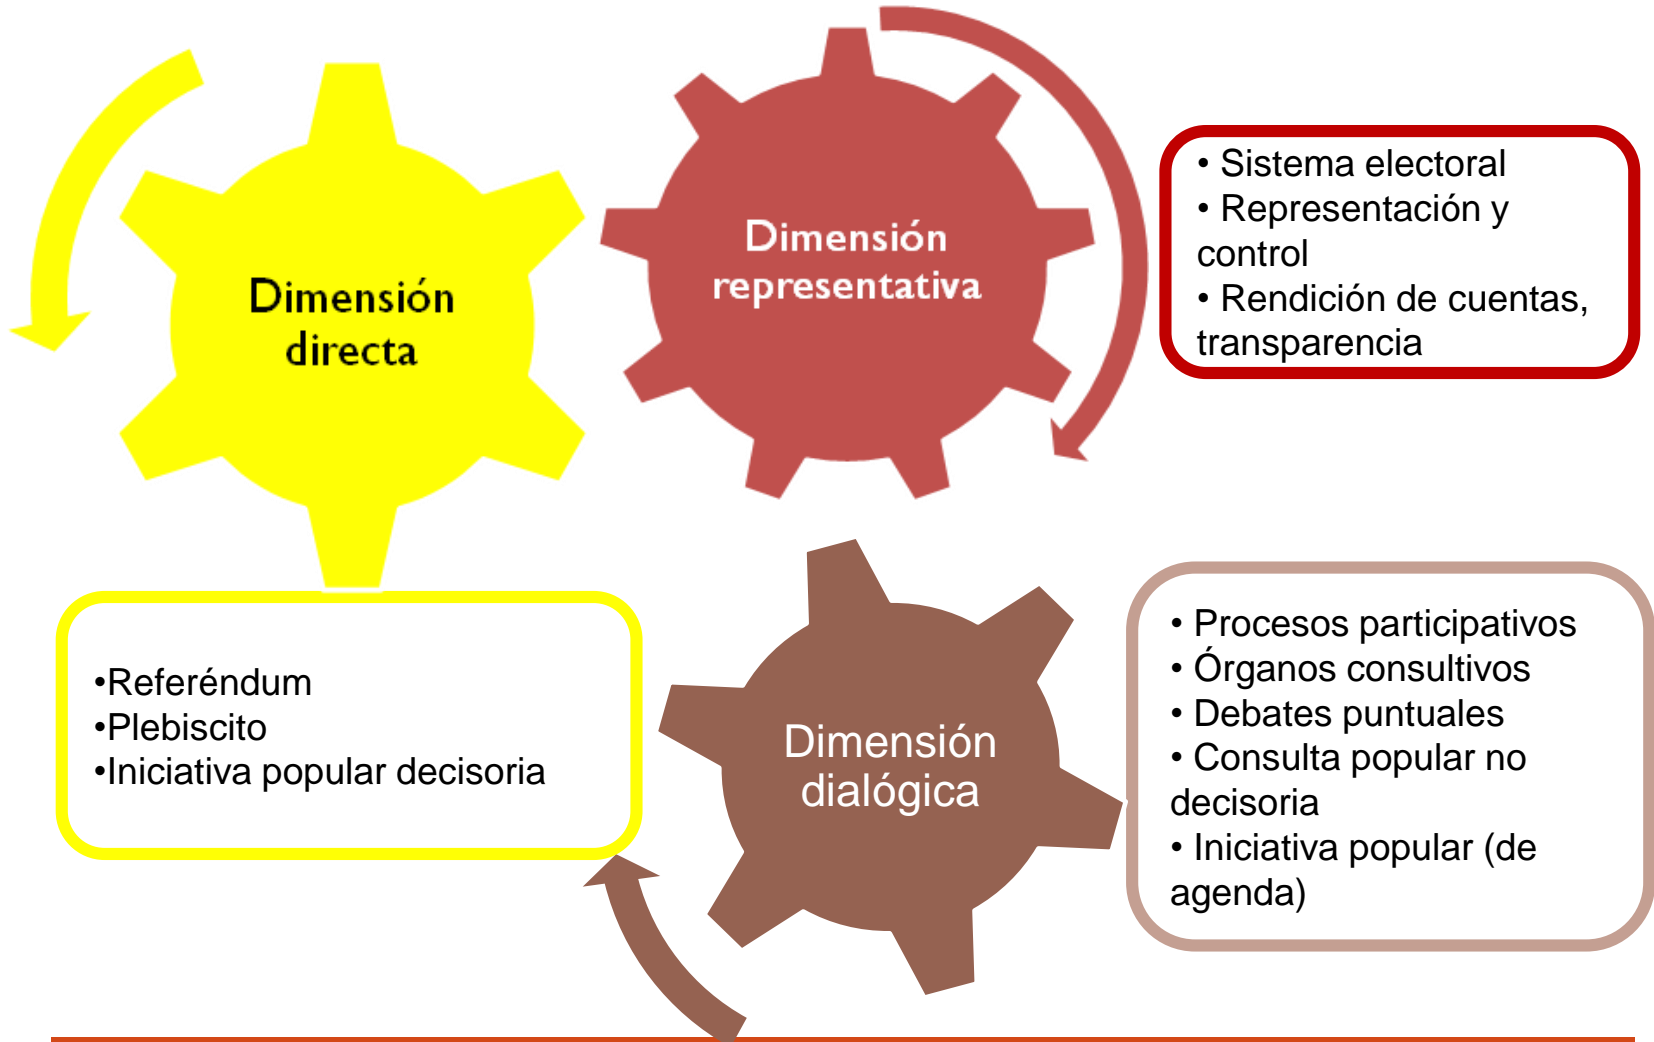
Dimensión directa

Dimensión representativa

• Sistema electoral
• Representación y control
• Rendición de cuentas, transparencia

•Referéndum
•Plebiscito
•Iniciativa popular decisoria

Dimensión dialógica

• Procesos participativos
• Órganos consultivos
• Debates puntuales
• Consulta popular no decisoria
• Iniciativa popular (de agenda)